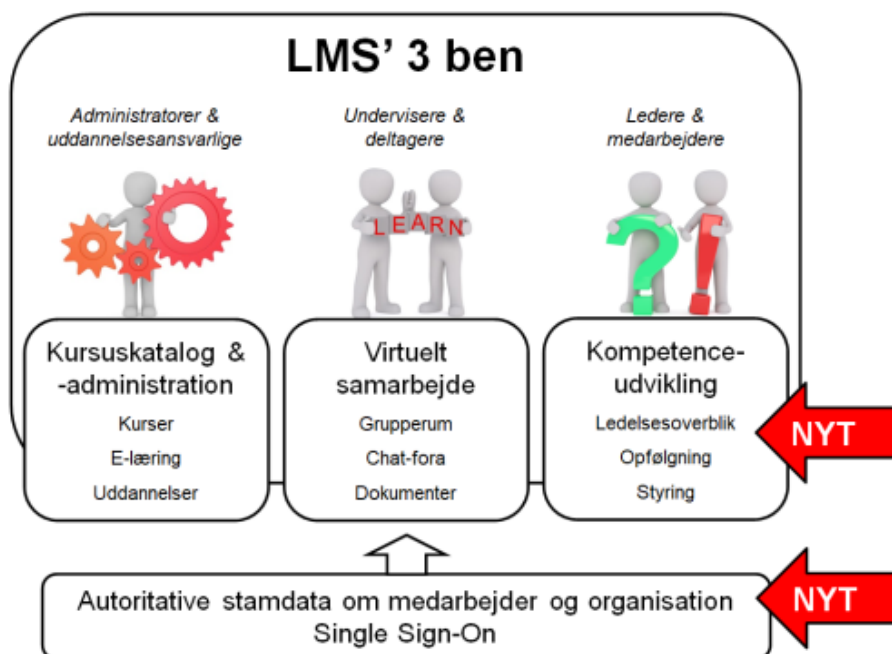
LMS' 3 ben

Administratorer & uddannelsesansvarlige

Undervisere & deltagere

Ledere & medarbejdere

LEARN

Kursuskatalog & -administration
Kurser
E-læring
Uddannelser

Virtuelt samarbejde
Grupperum
Chat-fora
Dokumenter

Kompetence-udvikling
Ledelsesoverblik
Opfølgning
Styring

NYT

Autoritative stamdata om medarbejder og organisation
Single Sign-On

NYT